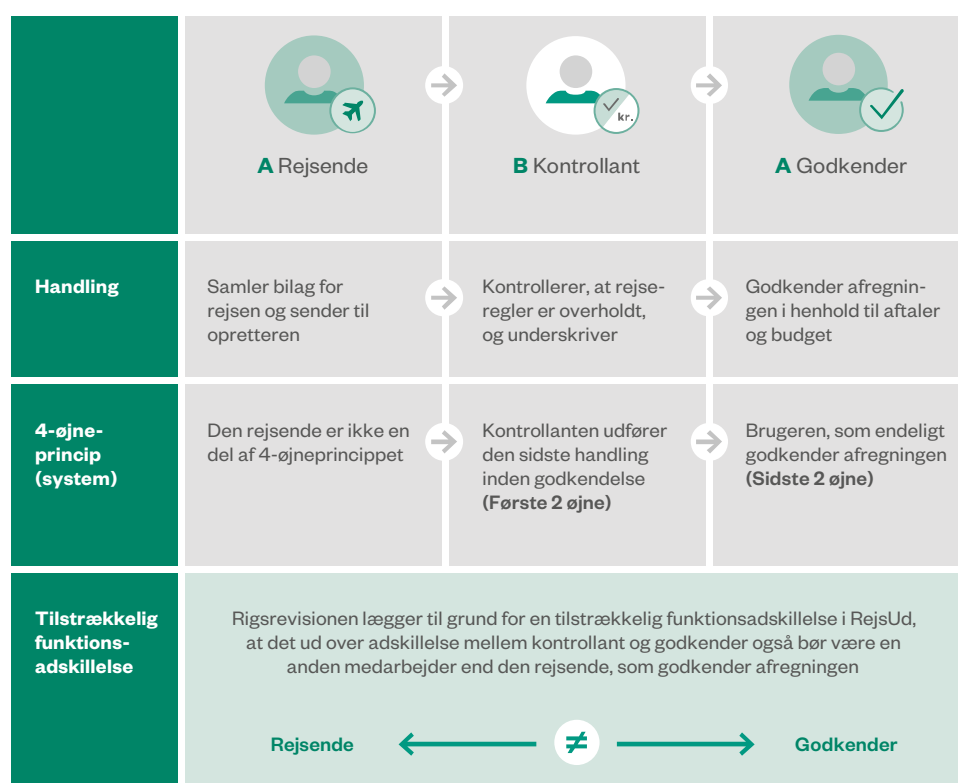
| | A Rejsende | B Kontrollant | A Godkender |
|---|---|---|---|
| **Handling** | Samler bilag for rejsen og sender til opretteren | Kontrollerer, at rejseregler er overholdt, og underskriver | Godkender afregningen i henhold til aftaler og budget |
| **4-øjne-princip (system)** | Den rejsende er ikke en del af 4-øjneprincippet | Kontrollanten udfører den sidste handling inden godkendelse **(Første 2 øjne)** | Brugeren, som endeligt godkender afregningen **(Sidste 2 øjne)** |

kr.

**Tilstrækkelig funktions-adskillelse**

Rigsrevisionen lægger til grund for en tilstrækkelig funktionsadskillelse i RejsUd, at det ud over adskillelse mellem kontrollant og godkender også bør være en anden medarbejder end den rejsende, som godkender afregningen

**Rejsende** $\neq$ **Godkender**